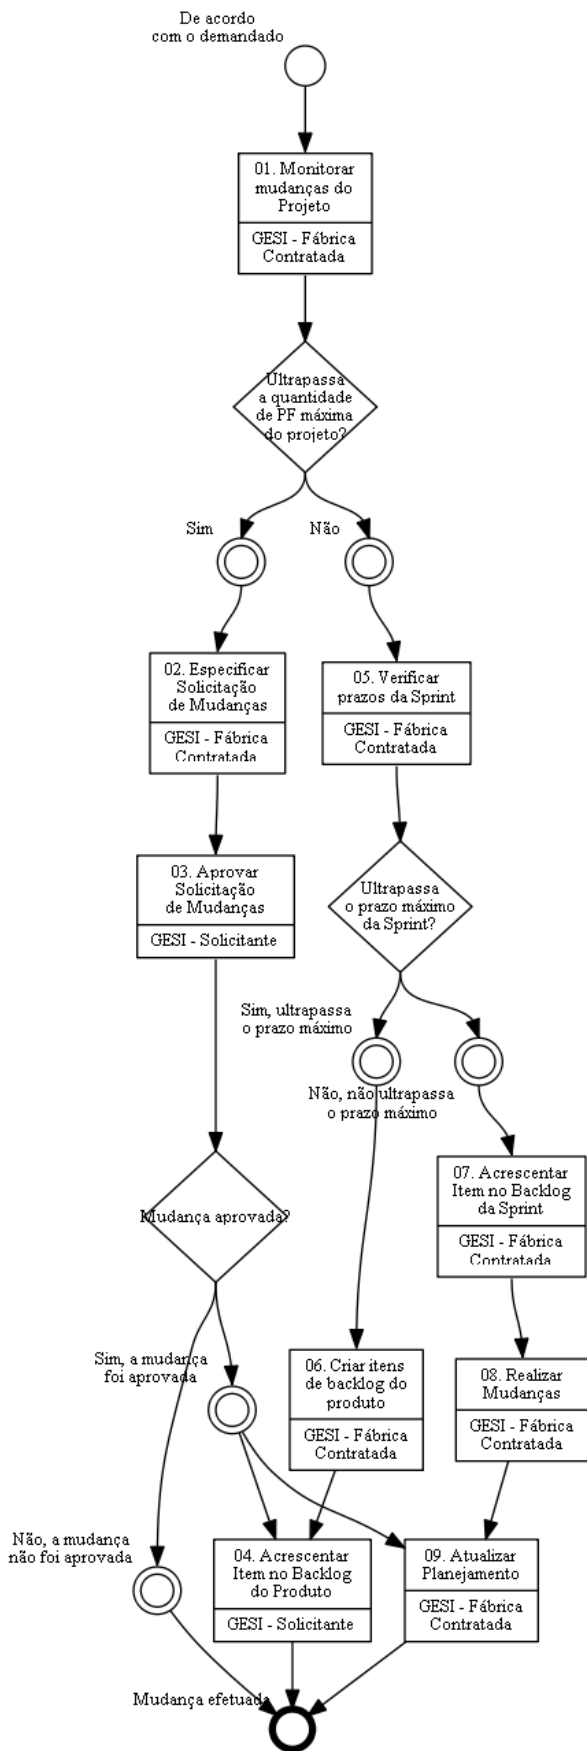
De acordo com o demandado

01. Monitorar mudanças do Projeto

GESI - Fábrica Contratada

Ultrapassa a quantidade de PF máxima do projeto?

Sim

Não

02. Especificar Solicitação de Mudanças

GESI - Fábrica Contratada

05. Verificar prazos da Sprint

GESI - Fábrica Contratada

03. Aprovar Solicitação de Mudanças

GESI - Solicitante

Ultrapassa o prazo máximo da Sprint?

Sim, ultrapassa o prazo máximo

Não, não ultrapassa o prazo máximo

07. Acrescentar Item no Backlog da Sprint

GESI - Fábrica Contratada

Mudança aprovada?

Sim, a mudança foi aprovada

06. Criar itens de backlog do produto

GESI - Fábrica Contratada

08. Realizar Mudanças

GESI - Fábrica Contratada

Não, a mudança não foi aprovada

04. Acrescentar Item no Backlog do Produto

GESI - Solicitante

09. Atualizar Planejamento

GESI - Fábrica Contratada

Mudança efetuada